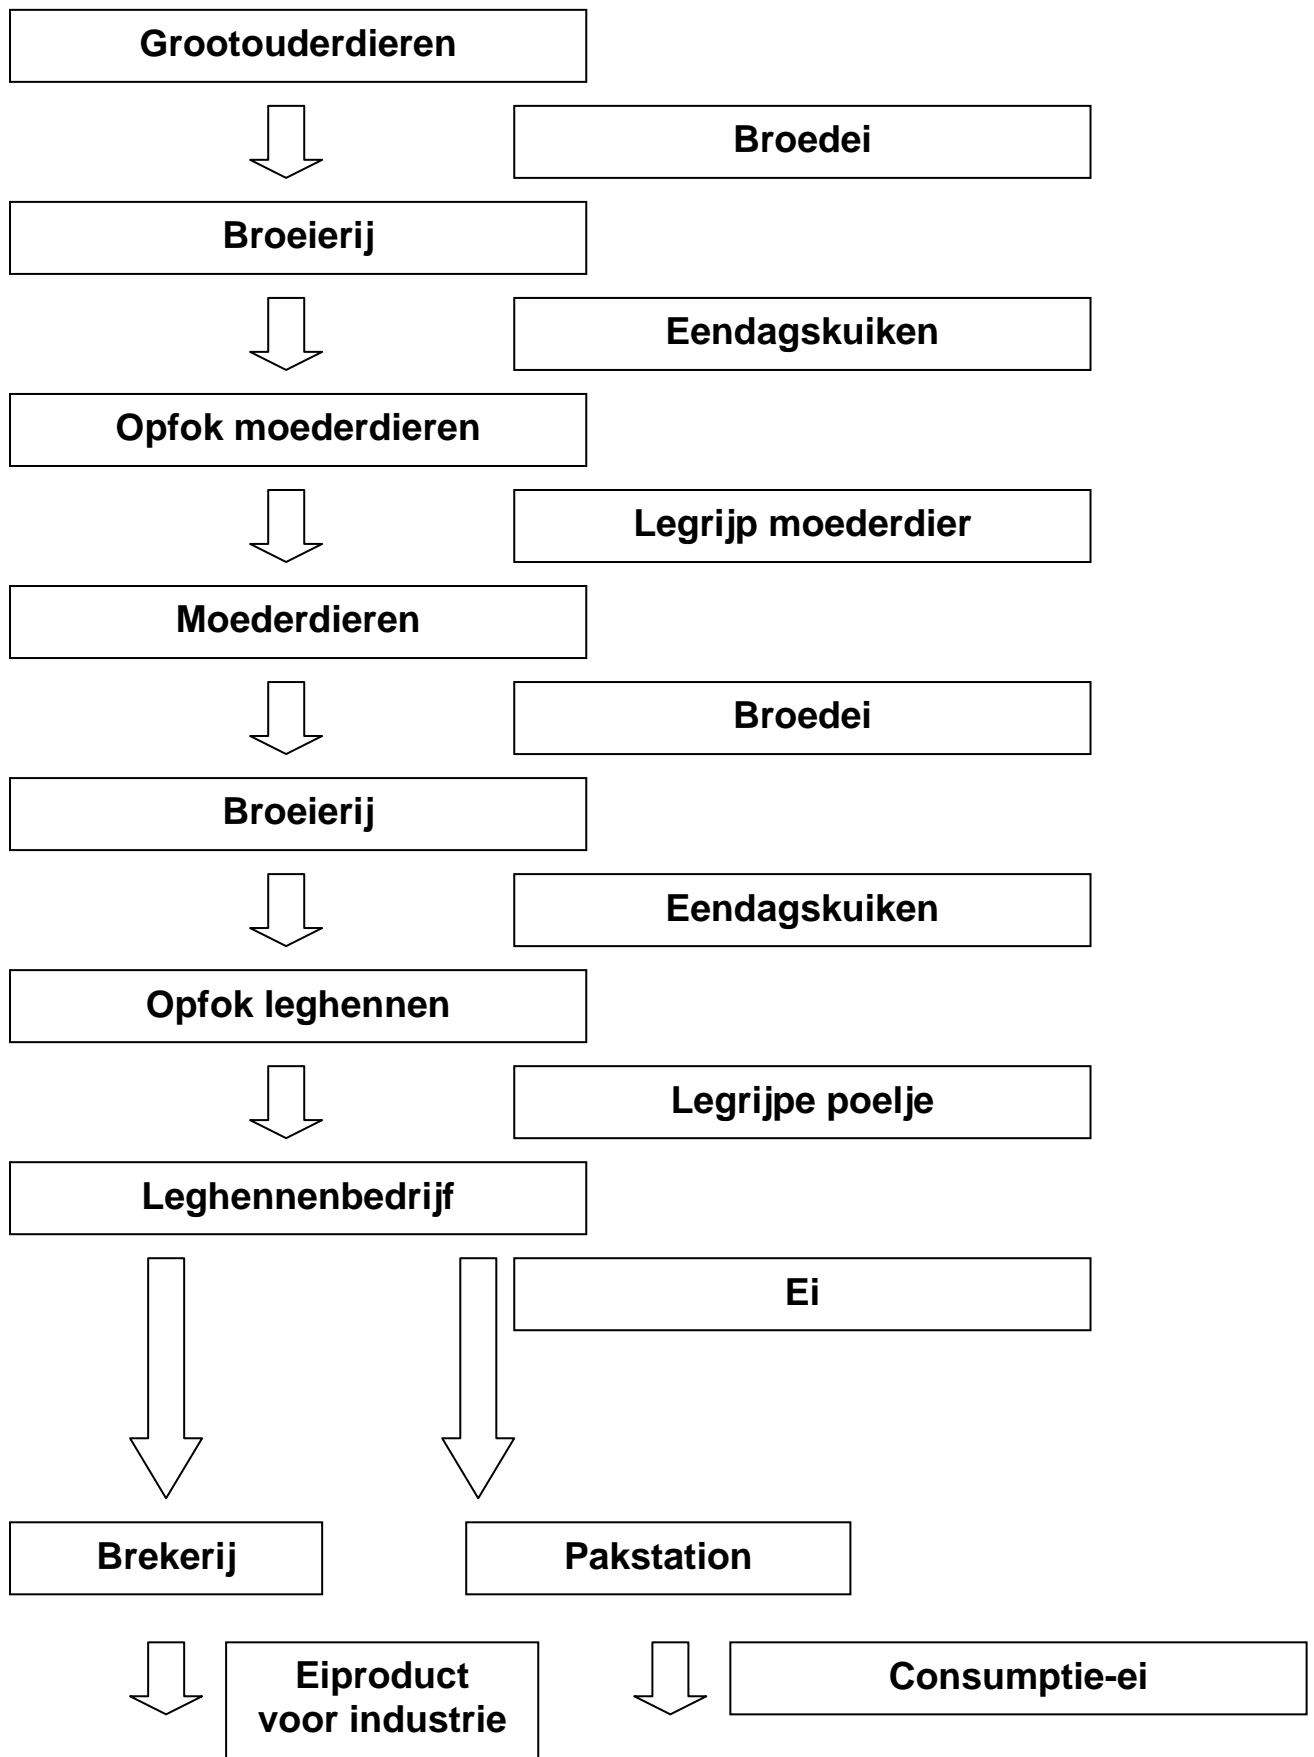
Grootouderdieren

Broedei

Broeierij

Eendagskuiken

Opfok moederdieren

Legrijp moederdier

Moederdieren

Broedei

Broeierij

Eendagskuiken

Opfok leghennen

Legrijpe poelje

Leghennenbedrijf

Ei

Brekerij

Pakstation

Eiproduct voor industrie

Consumptie-ei